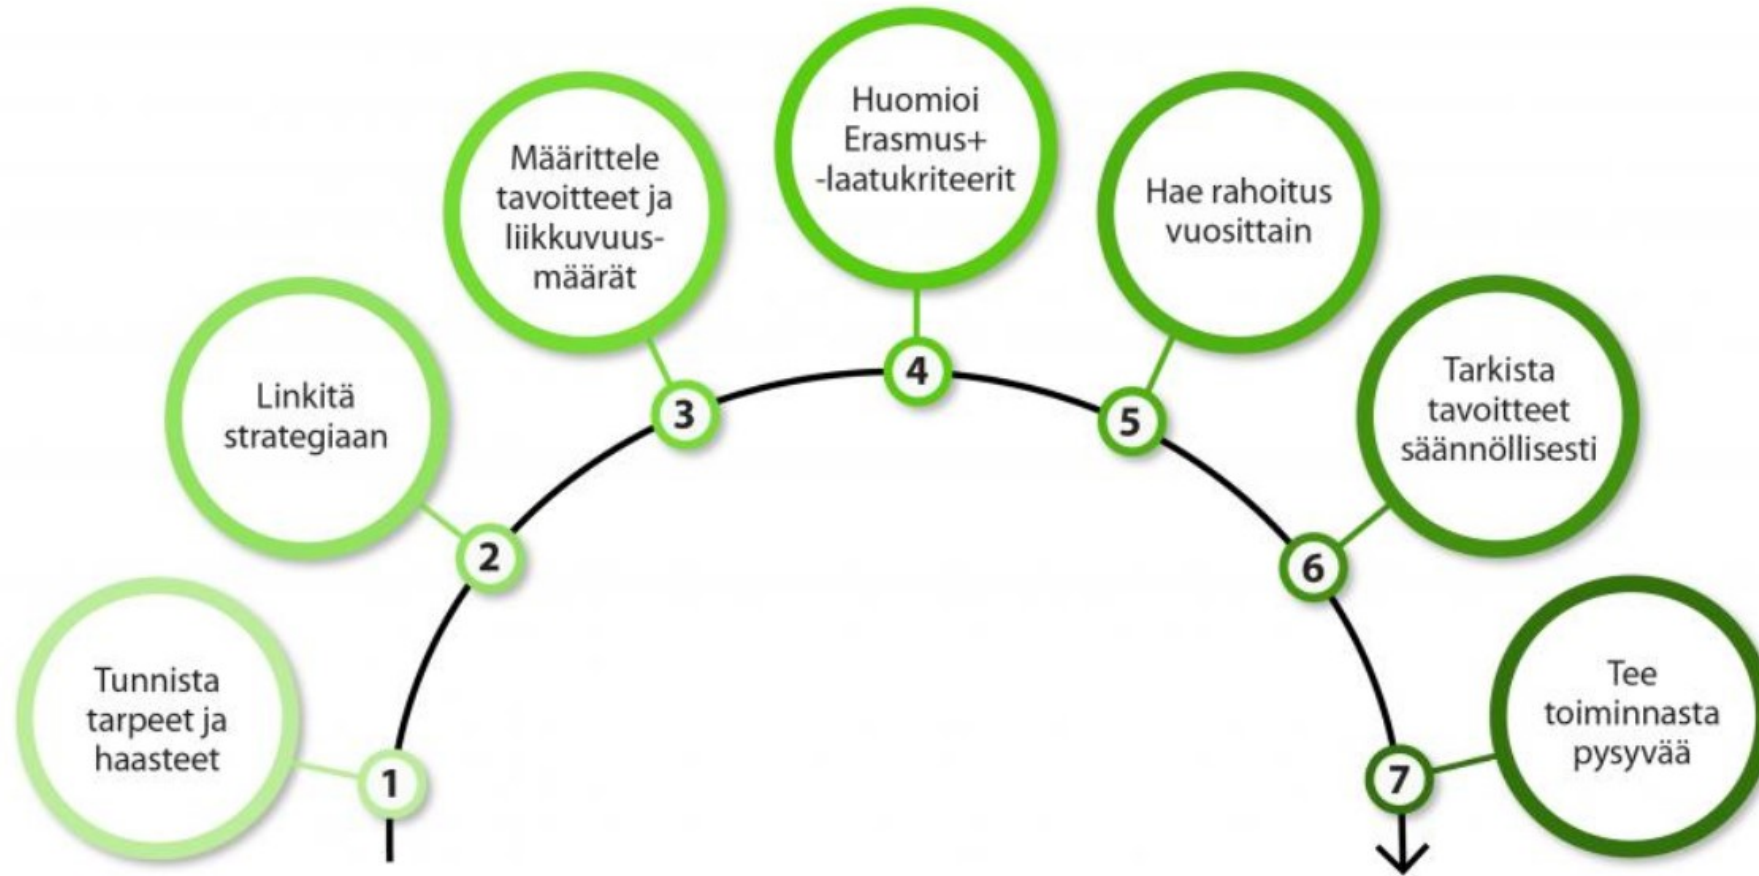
1
Tunnista tarpeet ja haasteet

2
Linkitä strategiaan

3
Määrittele tavoitteet ja liikkuvuusmäärät

4
Huomioi Erasmus+ -laatukriteerit

5
Hae rahoitus vuosittain

6
Tarkista tavoitteet säännöllisesti

7
Tee toiminnasta pysyvää